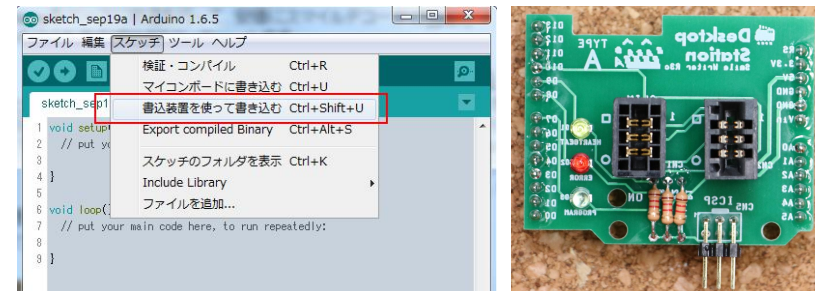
sketch_sep19a | Arduino 1.6.5

ファイル 編集 スケッチ ツール ヘルプ

検証・コンパイル Ctrl+R
マイコンボードに書き込む Ctrl+U
書込装置を使って書き込む Ctrl+Shift+U
Export compiled Binary Ctrl+Alt+S
スケッチのフォルダを表示 Ctrl+K
Include Library
ファイルを追加...

sketch_sep1

1 void setup
2 // put yo
3
4 }
5
6 void loop()
7 // put your main code here, to run repeatedly:
8
9 }

TYPE A
Desktop Station
ICSP